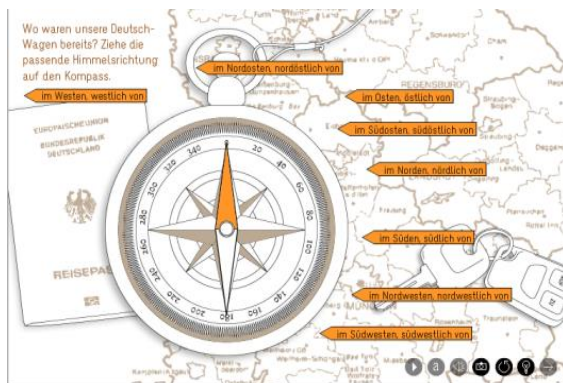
Wo waren unsere Deutsch-Wagen bereits? Ziehe die passende Himmelsrichtung auf den Kompass.

im Westen, westlich von

im Nordosten, nordöstlich von

im Osten, östlich von

im Südosten, südöstlich von

im Norden, nördlich von

im Süden, südlich von

im Nordwesten, nordwestlich von

im Südwesten, südwestlich von

EUROPÄISCHE UNION
BUNDESREPUBLIK DEUTSCHLAND

REISEPASS

REGENSBURG

340 320 300 280 260 240 220 200 180 160 140 120 100 80 60 40 20